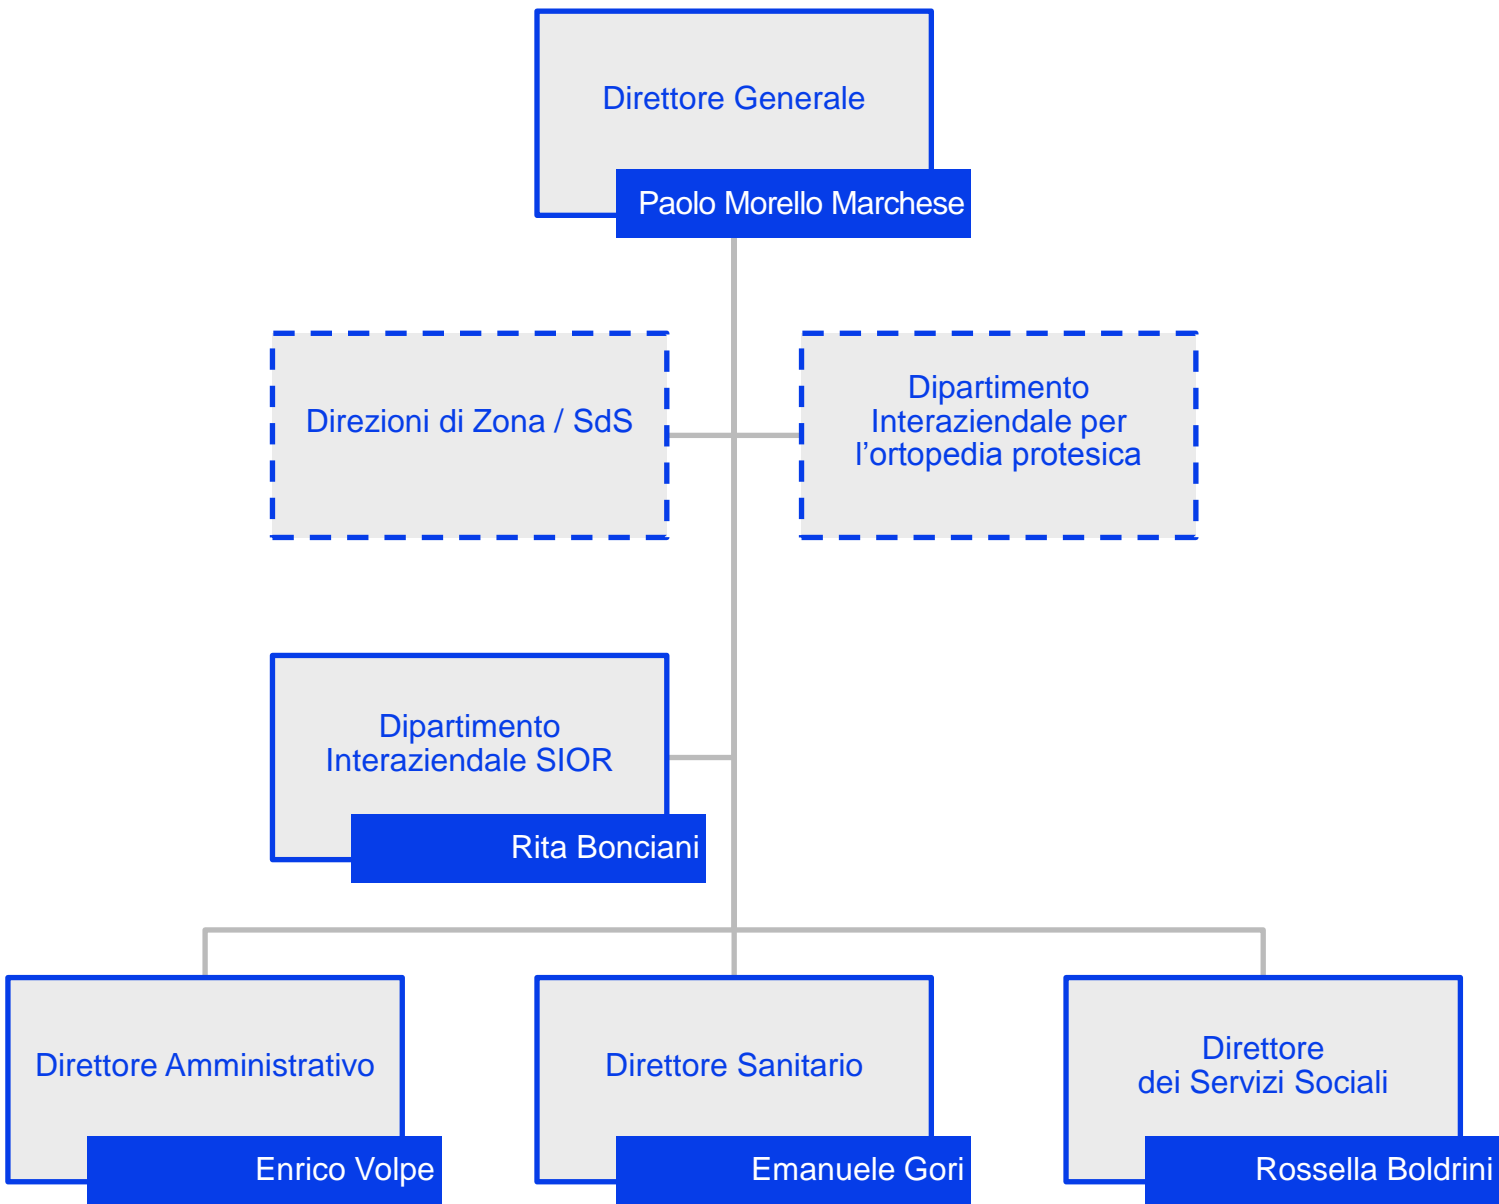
Direttore Generale
Paolo Morello Marchese

Direzioni di Zona / SdS

Dipartimento Interaziendale per l’ortopedia protesica

Dipartimento Interaziendale SIOR
Rita Bonciani

Direttore Amministrativo
Enrico Volpe

Direttore Sanitario
Emanuele Gori

Direttore dei Servizi Sociali
Rossella Boldrini